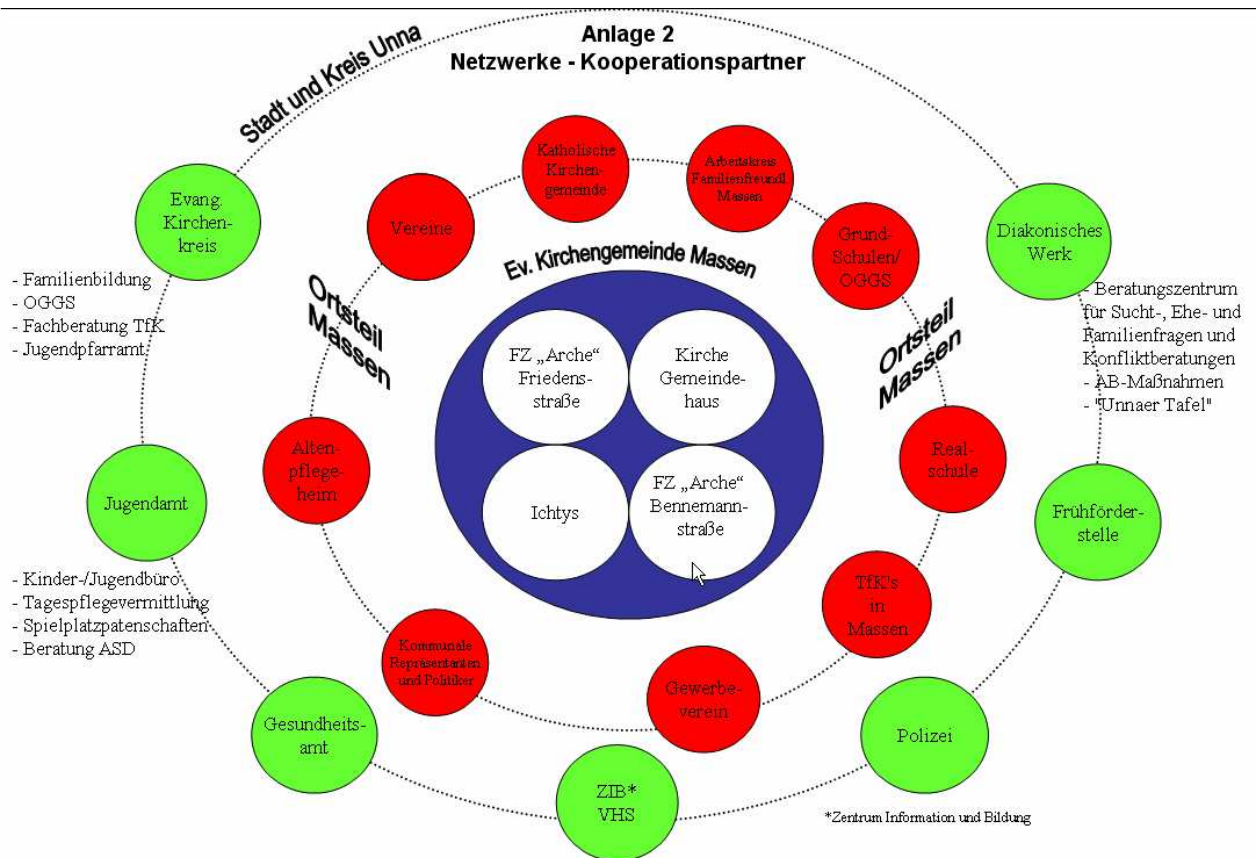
Anlage 2
Netzwerke - Kooperationspartner

Stadt und Kreis Unna

Katholische Kirchengemeinde

Arbeitskreis Familienfreundl. Massen

Vereine

Grund-Schulen/ OGGS

Evang. Kirchenkreis

Diakonisches Werk

Ev. Kirchengemeinde Massen

- Familienbildung
- OGGS
- Fachberatung TfK
- Jugendpfarramt

- Beratungszentrum für Sucht-, Ehe- und Familienfragen und Konfliktberatungen
- AB-Maßnahmen
- "Unnaer Tafel"

Ortsteil Massen

Ortsteil Massen

FZ „Arche“ Friedensstraße

Kirche Gemeindehaus

Ichtys

FZ „Arche“ Bennemannstraße

Altenpflegeheim

Realschule

Jugendamt

Frühförderstelle

- Kinder-/Jugendbüro
- Tagespflegevermittlung
- Spielplatzpatenschaften
- Beratung ASD

TfK's in Massen

Kommunale Repräsentanten und Politiker

Gewerbeverein

Gesundheitsamt

Polizei

ZIB* VHS

*Zentrum Information und Bildung